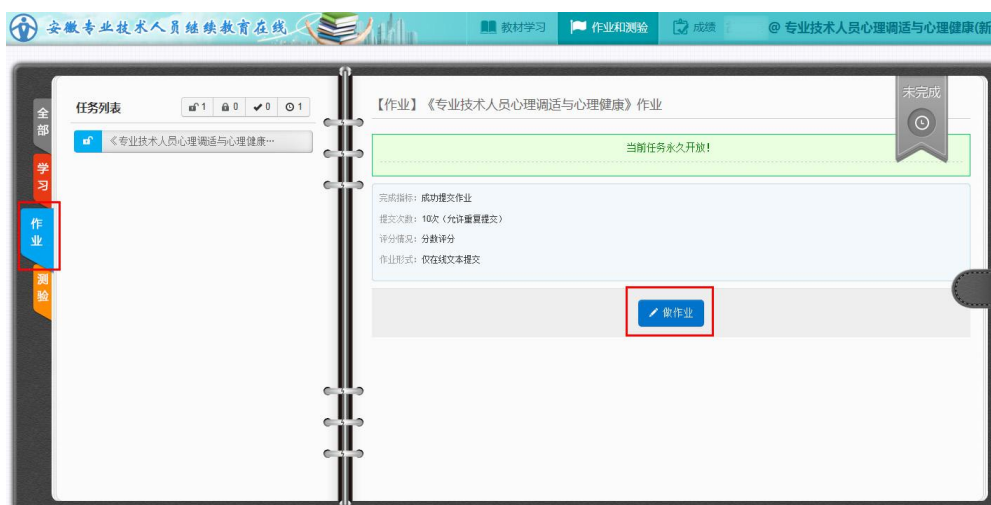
安徽专业技术人员继续教育在线

教材学习 作业和测验 成绩 @ 专业技术人员心理调适与心理健康(新

全部
学习
作业
测验

任务列表 1 0 0 1

《专业技术人员心理调适与心理健康…

【作业】《专业技术人员心理调适与心理健康》作业

未完成

当前任务永久开放!

完成指标: 成功提交作业
提交次数: 10次 (允许重复提交)
评分情况: 分数评分
作业形式: 仅在线文本提交

做作业